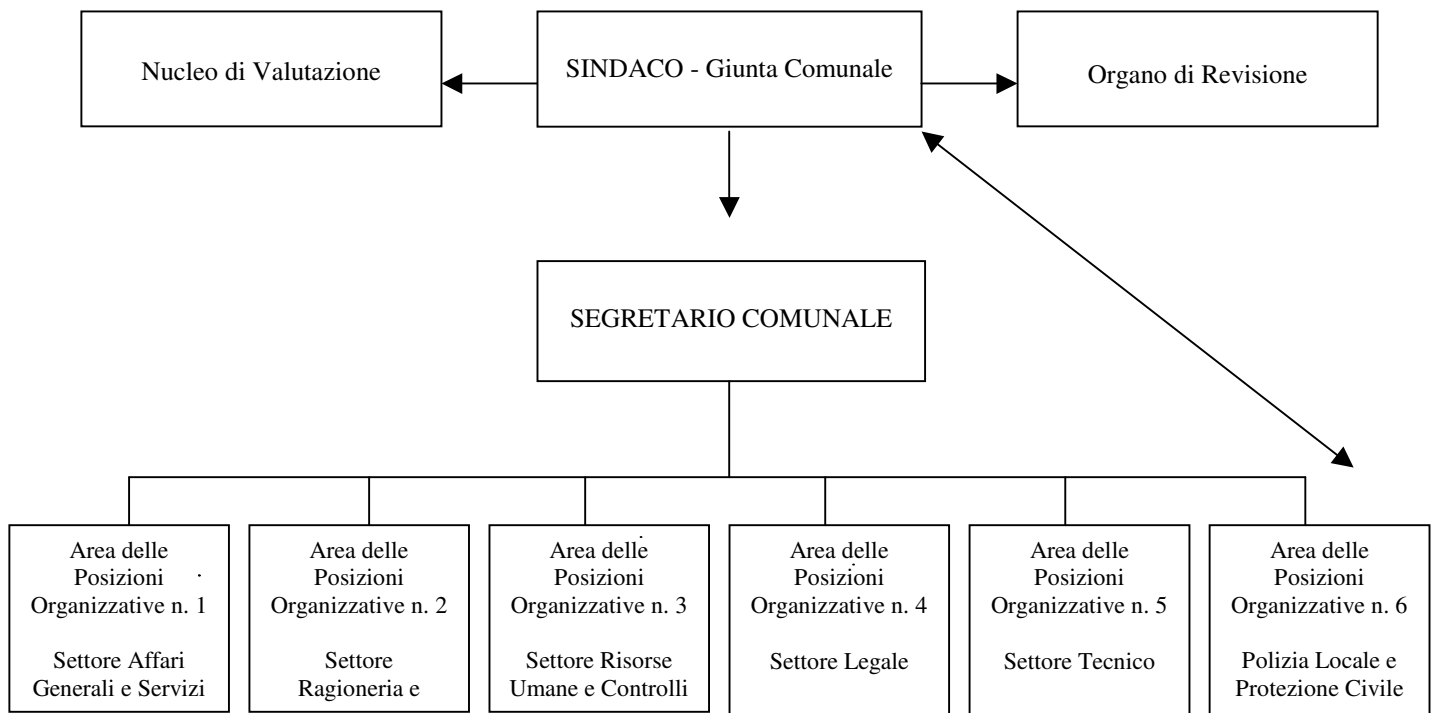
Nucleo di Valutazione

SINDACO - Giunta Comunale

Organo di Revisione

SEGRETARIO COMUNALE

Area delle Posizioni Organizzative n. 1

Settore Affari Generali e Servizi

Area delle Posizioni Organizzative n. 2

Settore Ragioneria e

Area delle Posizioni Organizzative n. 3

Settore Risorse Umane e Controlli

Area delle Posizioni Organizzative n. 4

Settore Legale

Area delle Posizioni Organizzative n. 5

Settore Tecnico

Area delle Posizioni Organizzative n. 6

Polizia Locale e Protezione Civile